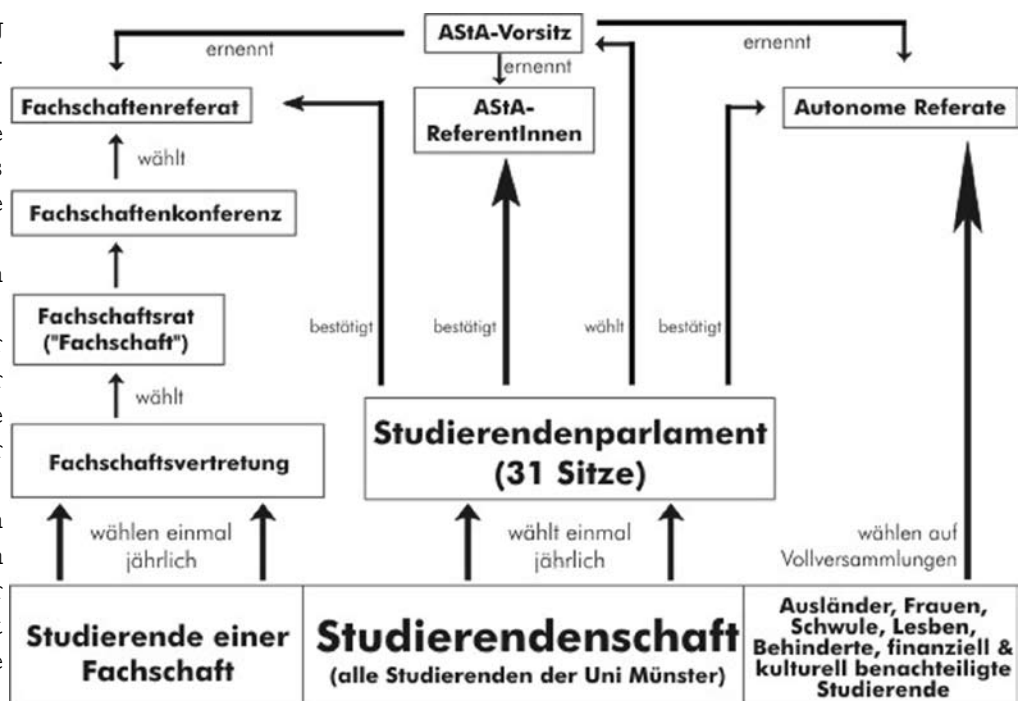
AStA-Vorsitz

ernennt

ernennt

ernennt

Fachschaftenreferat

AStA-ReferentInnen

Autonome Referate

wählt

Fachschaftenkonferenz

Fachschaftsrat ("Fachschaft")

bestätigt

bestätigt

wählt

bestätigt

wählt

Studierendenparlament (31 Sitze)

Fachschaftsvertretung

wählen einmal jährlich

wählt einmal jährlich

wählen auf Vollversammlungen

| Studierende einer Fachschaft | Studierendenschaft (alle Studierenden der Uni Münster) | Ausländer, Frauen, Schwule, Lesben, Behinderte, finanziell & kulturell benachteiligte Studierende |